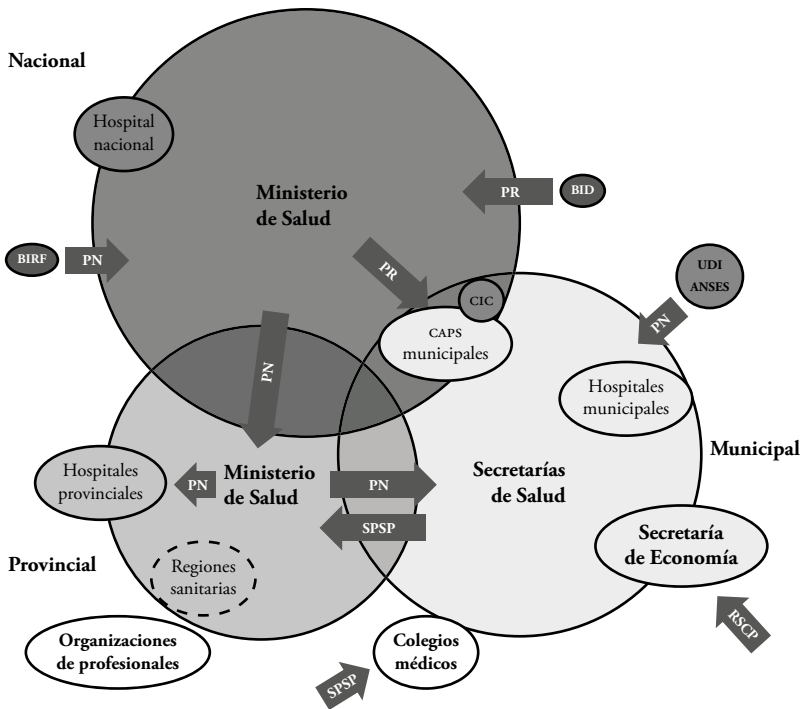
Nacional

Hospital nacional

Ministerio de Salud

PR

BID

BIRF

PN

PR

CIC

UDI ANSES

PN

CAPS municipales

PN

Hospitales municipales

Municipal

Hospitales provinciales

PN

Ministerio de Salud

PN

Secretarías de Salud

SPSP

Secretaría de Economía

Provincial

Regiones sanitarias

RSCP

Organizaciones de profesionales

Colegios médicos

SPSP